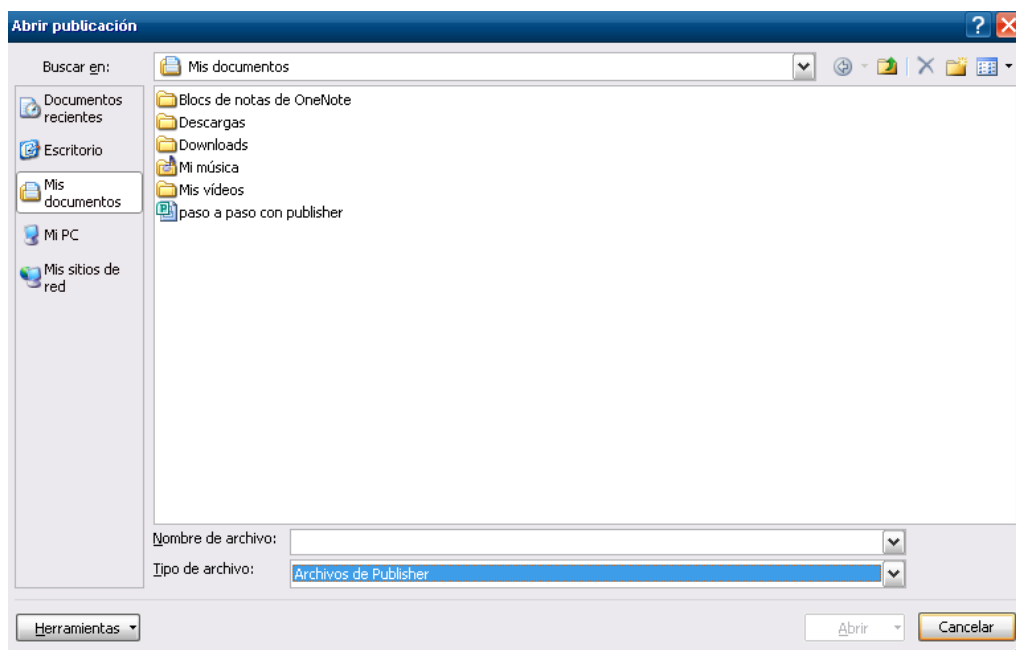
Abrir publicación

?

Buscar en:

Mis documentos

Documentos recientes

Escritorio

Mis documentos

Mi PC

Mis sitios de red

Blocs de notas de OneNote

Descargas

Downloads

Mi música

Mis vídeos

paso a paso con publisher

Nombre de archivo:

Tipo de archivo:

Archivos de Publisher

Herramientas

Abrir

Cancelar